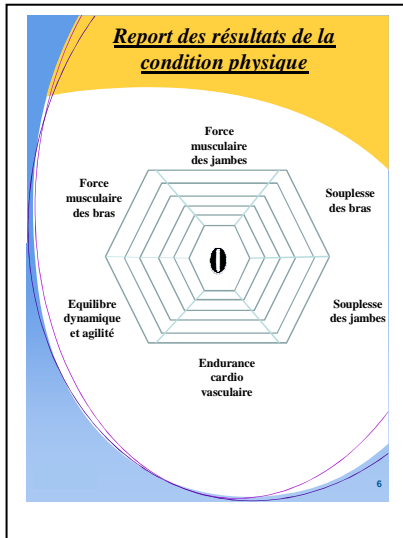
Report des résultats de la condition physique

Force musculaire des jambes

Force musculaire des bras

Souplesse des bras

0

Equilibre dynamique et agilité

Souplesse des jambes

Endurance cardio vasculaire

6